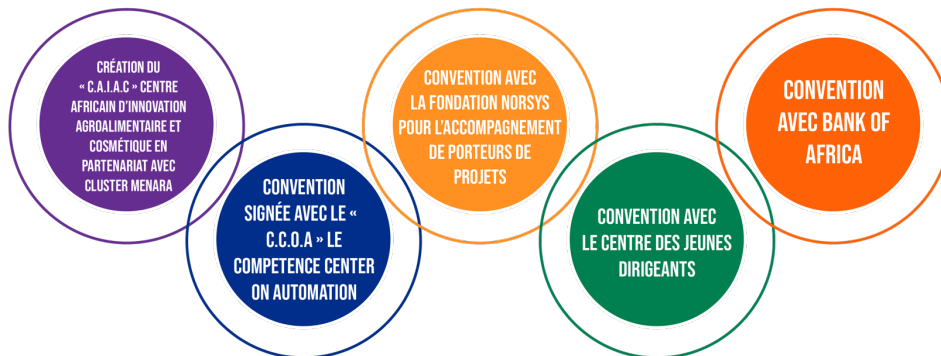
CRÉATION DU « C.A.I.A.C » CENTRE AFRICAIN D'INNOVATION AGROALIMENTAIRE ET COSMÉTIQUE EN PARTENARIAT AVEC CLUSTER MENARA

CONVENTION SIGNÉE AVEC LE « C.C.O.A » LE COMPETENCE CENTER ON AUTOMATION

CONVENTION AVEC LA FONDATION NORSYS POUR L'ACCOMPAGNEMENT DE PORTEURS DE PROJETS

CONVENTION AVEC LE CENTRE DES JEUNES DIRIGEANTS

CONVENTION AVEC BANK OF AFRICA